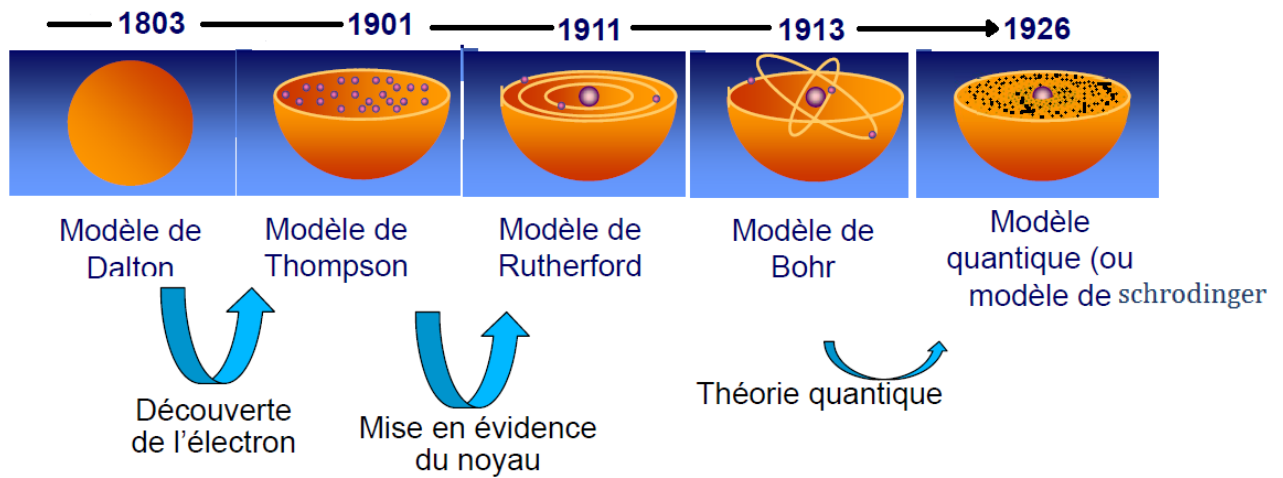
1803 1901 1911 1913 1926

Modèle de Dalton

Modèle de Thompson

Modèle de Rutherford

Modèle de Bohr

Modèle quantique (ou modèle de schrodinger

Découverte de l'électron

Mise en évidence du noyau

Théorie quantique